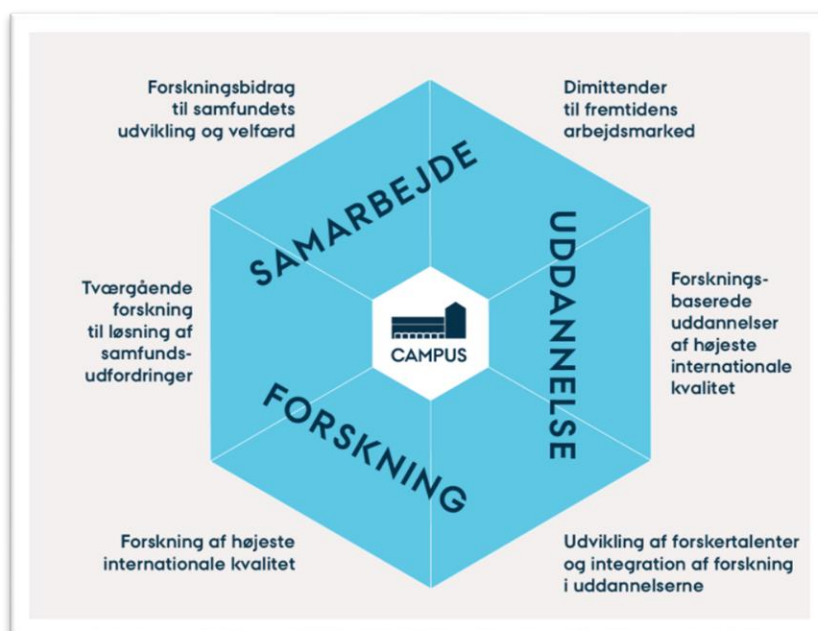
Forskningsbidrag til samfundets udvikling og velfærd

Dimittender til fremtidens arbejdsmarked

SAMARBEJDE

UDDANNELSE

Tværgående forskning til løsning af samfundsudfordringer

CAMPUS

Forskningsbaserede uddannelser af højeste internationale kvalitet

FORSKNING

Forskning af højeste internationale kvalitet

Udvikling af forskertalenter og integration af forskning i uddannelserne